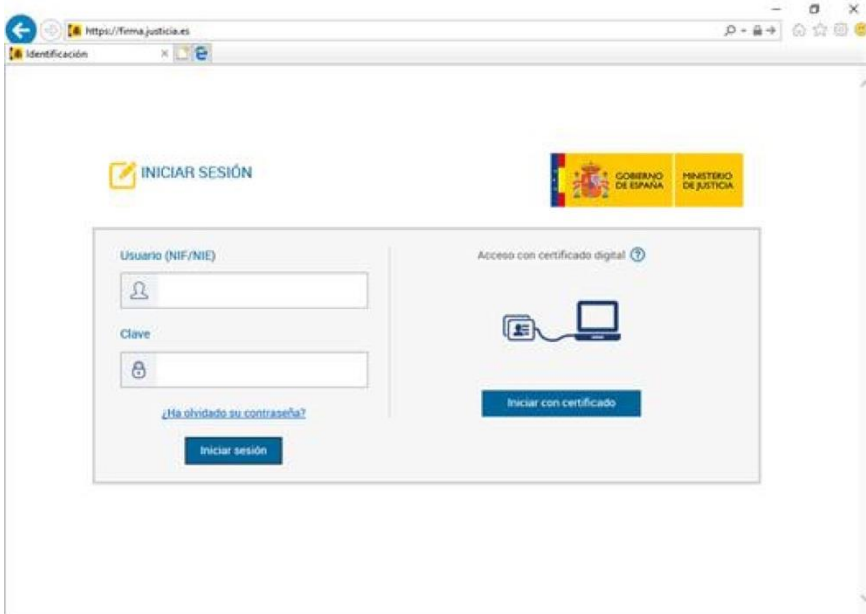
https://firma.justicia.es

Identificación

INICIAR SESIÓN

GOBIERNO DE ESPAÑA

MINISTERIO DE JUSTICIA

Usuario (NIF/NIE)

Clave

¿Ha olvidado su contraseña?

Iniciar sesión

Acceso con certificado digital

Iniciar con certificado